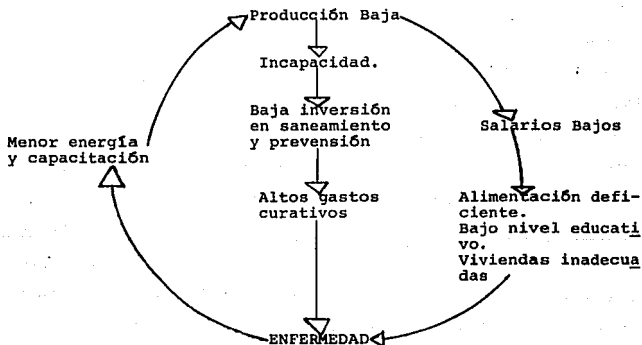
Producción Baja

Incapacidad.

Baja inversión en saneamiento y prevensión

Altos gastos curativos

Salarios Bajos

Alimentación deficiente.
Bajo nivel educativo.
Viviendas inadecuadas

ENFERMEDAD

Menor energía y capacitación